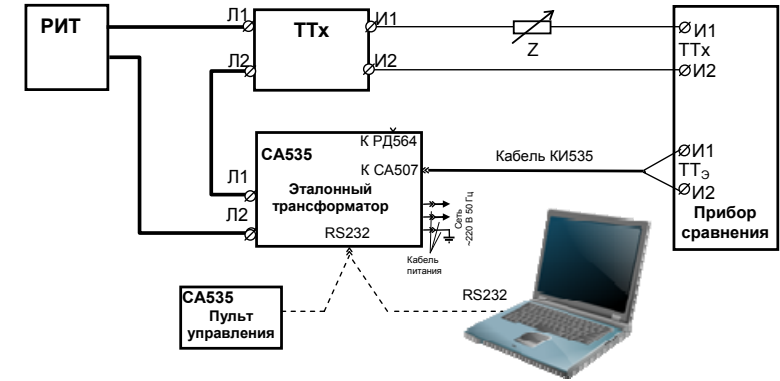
РИТ

Л1
Л2
ТТх
И1
И2

Z

И1
ТТх
И2

СА535
К РД564
К СА507
Л1
Эталонный трансформатор
Л2
RS232

Сеть ~220 В 50 Гц
Кабель питания

Кабель КИ535

И1
ТТ$_э$
И2

Прибор сравнения

СА535
Пульт управления

RS232